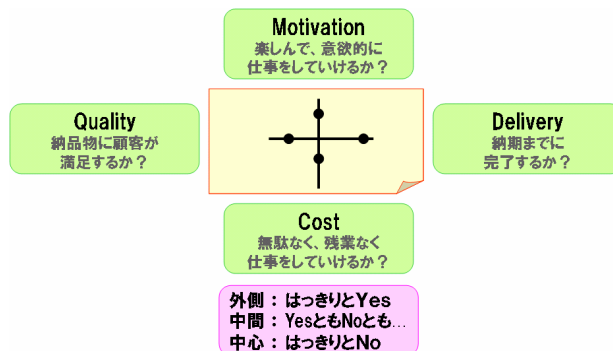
Motivation
楽しんで、意欲的に
仕事をしていけるか？

Quality
納品物に顧客が
満足するか？

Delivery
納期までに
完了するか？

Cost
無駄なく、残業なく
仕事をしていけるか？

外側：はっきりとYes
中間：YesともNoとも…
中心：はっきりとNo